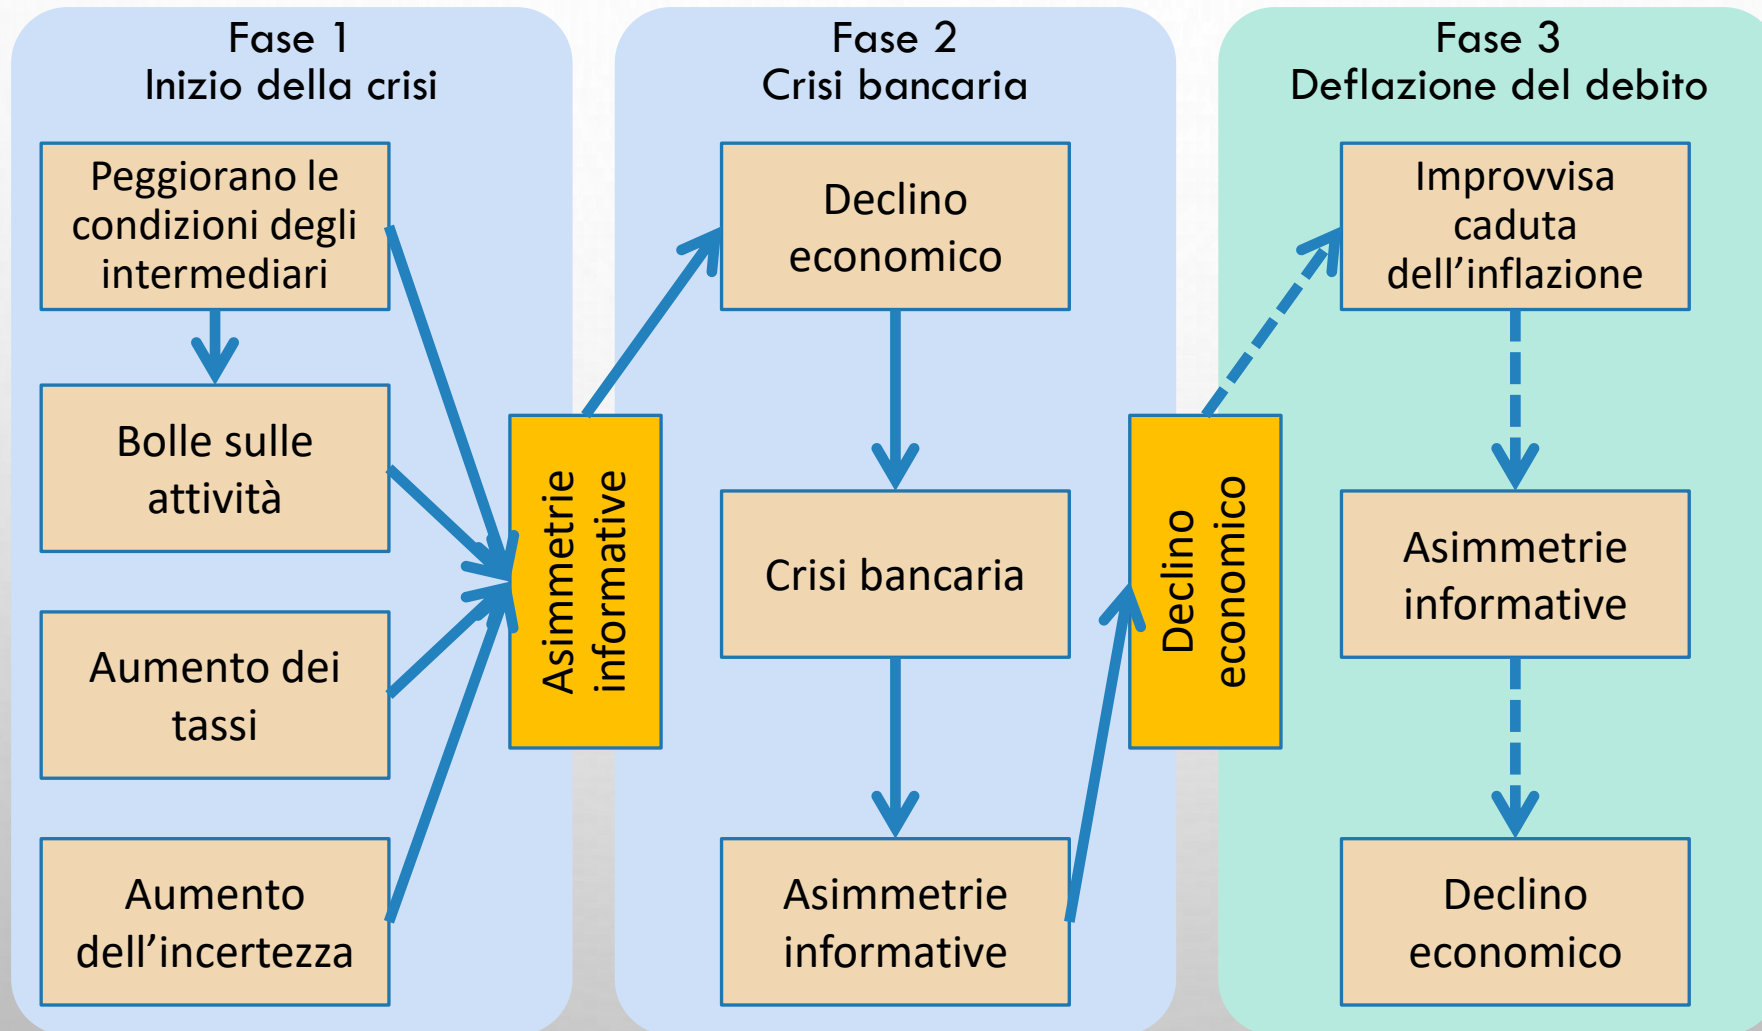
Fase 1
Inizio della crisi

Peggiorano le condizioni degli intermediari

Bolle sulle attività

Aumento dei tassi

Aumento dell’incertezza

Asimmetrie informative

Fase 2
Crisi bancaria

Declino economico

Crisi bancaria

Asimmetrie informative

Declino economico

Fase 3
Deflazione del debito

Improvvisa caduta dell’inflazione

Asimmetrie informative

Declino economico